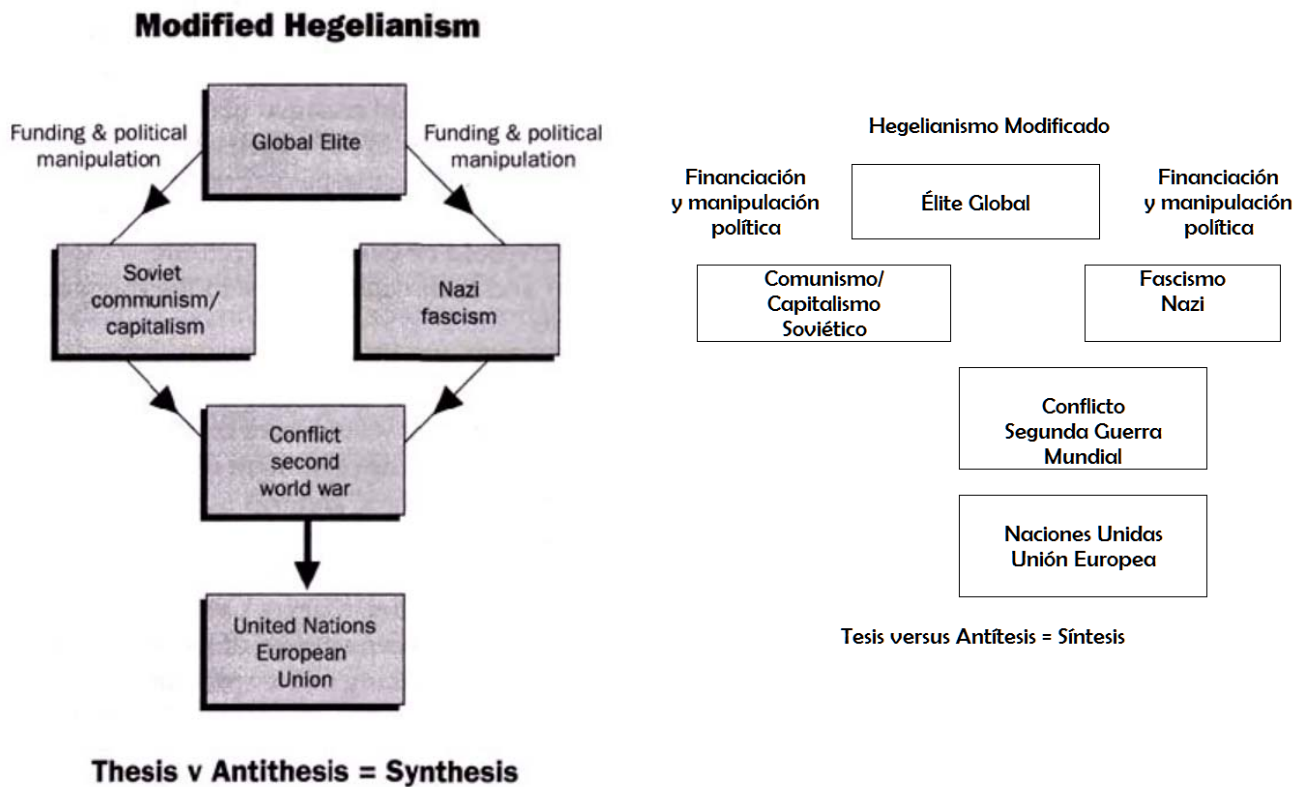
Modified Hegelianism

Funding & political manipulation

Global Elite

Funding & political manipulation

Soviet communism/ capitalism

Nazi fascism

Conflict second world war

United Nations European Union

Thesis v Antithesis = Synthesis

Hegelianismo Modificado

Financiación y manipulación política

Élite Global

Financiación y manipulación política

Comunismo/ Capitalismo Soviético

Fascismo Nazi

Conflicto Segunda Guerra Mundial

Naciones Unidas Unión Europea

Tesis versus Antítesis = Síntesis